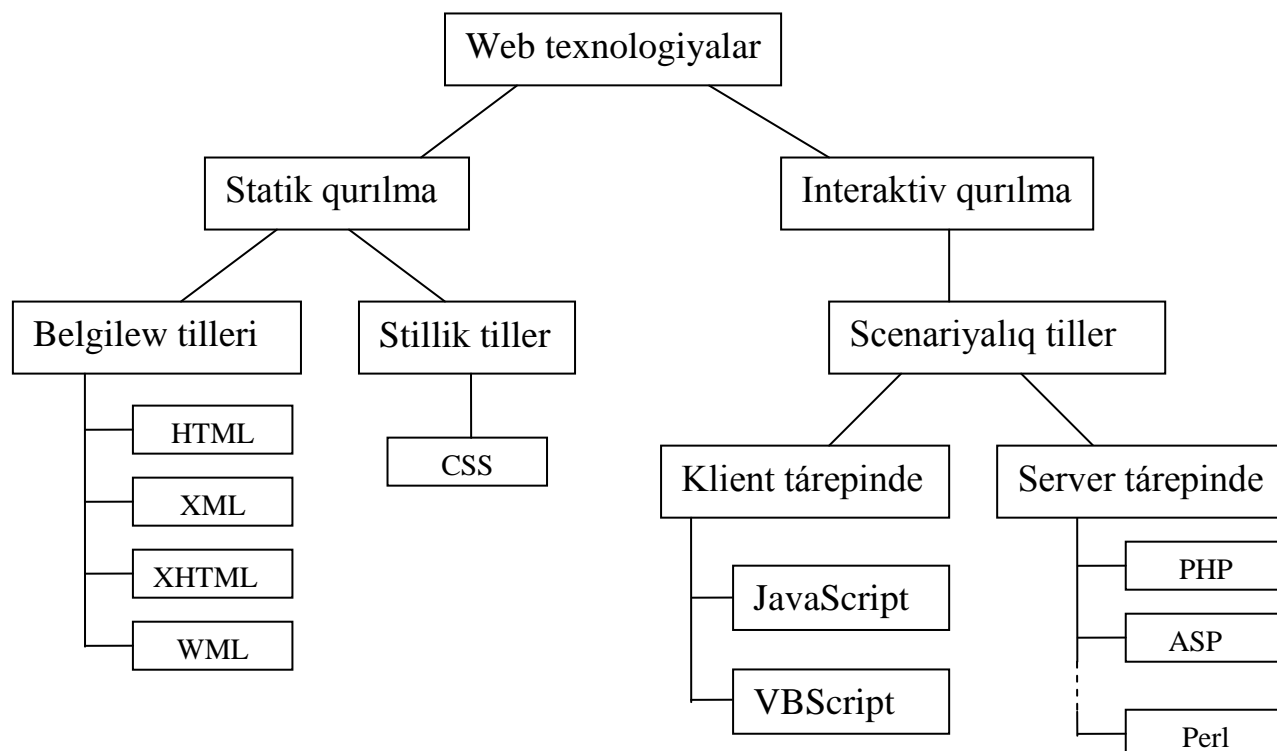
Web texnologiyalar

Statik qurılma

Interaktiv qurılma

Belgilew tilleri

Stillik tiller

Scenariyalıq tiller

HTML

XML

XHTML

WML

CSS

Klient tárepinde

Server tárepinde

JavaScript

VBScript

PHP

ASP

Perl